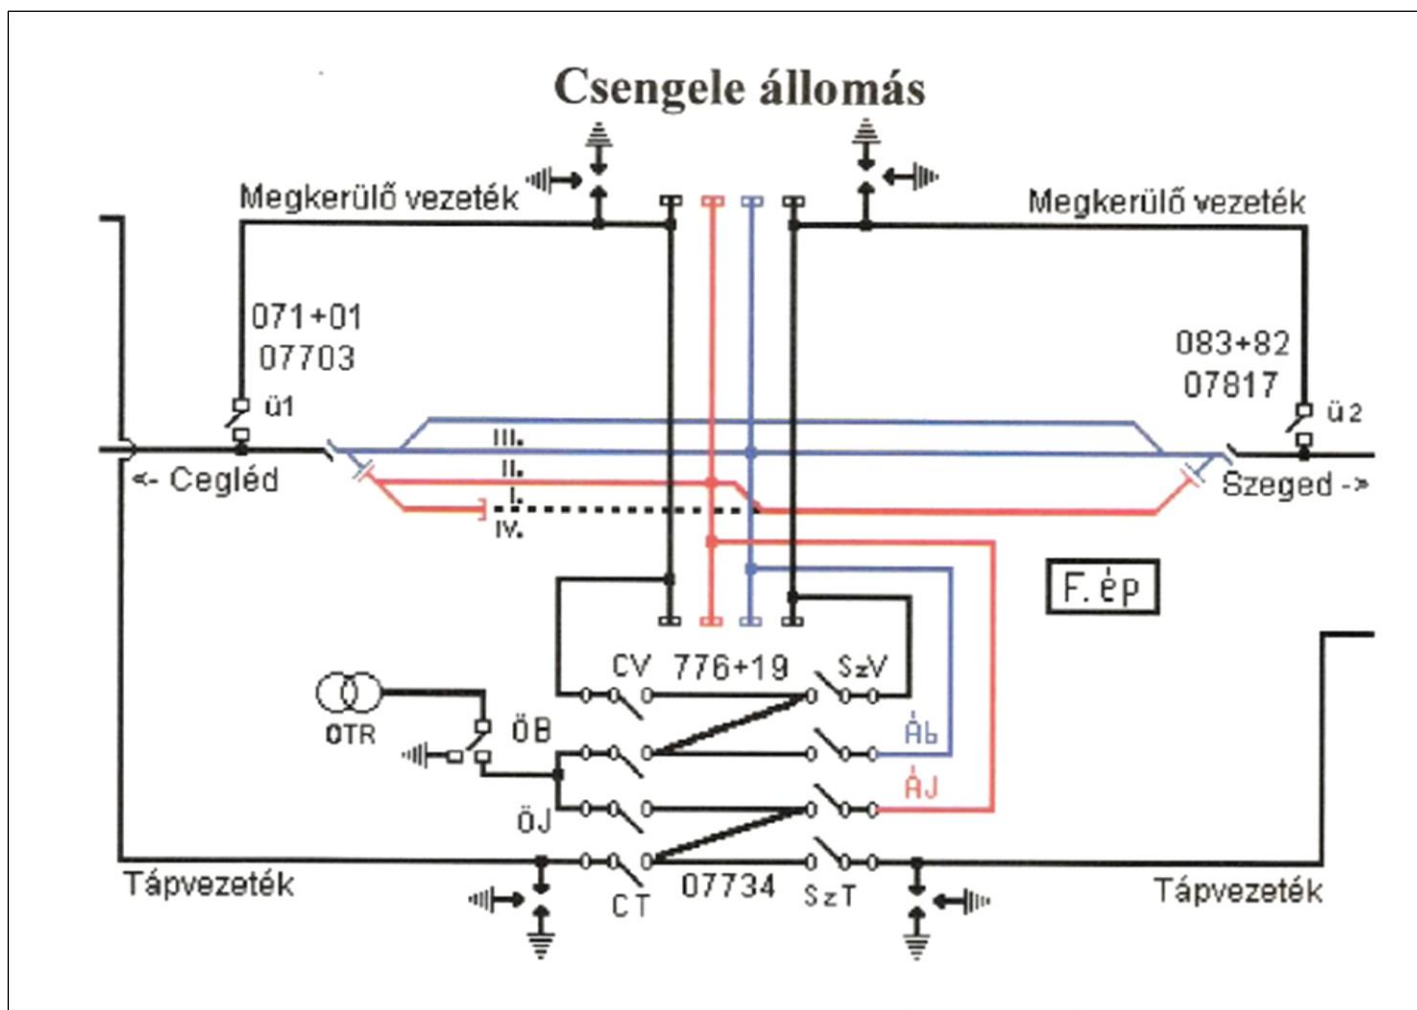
Csengele állomás

Megkerülő vezeték

Megkerülő vezeték

071+01
07703

ü1

083+82
07817

ü2

III.
II.
I.
IV.

<- Cegléd

Szeged ->

F. ép

CV

776+19

SzV

OTR

ÖB

Áb

ÁJ

ÖJ

Tápvezeték

CT

07734

SzT

Tápvezeték